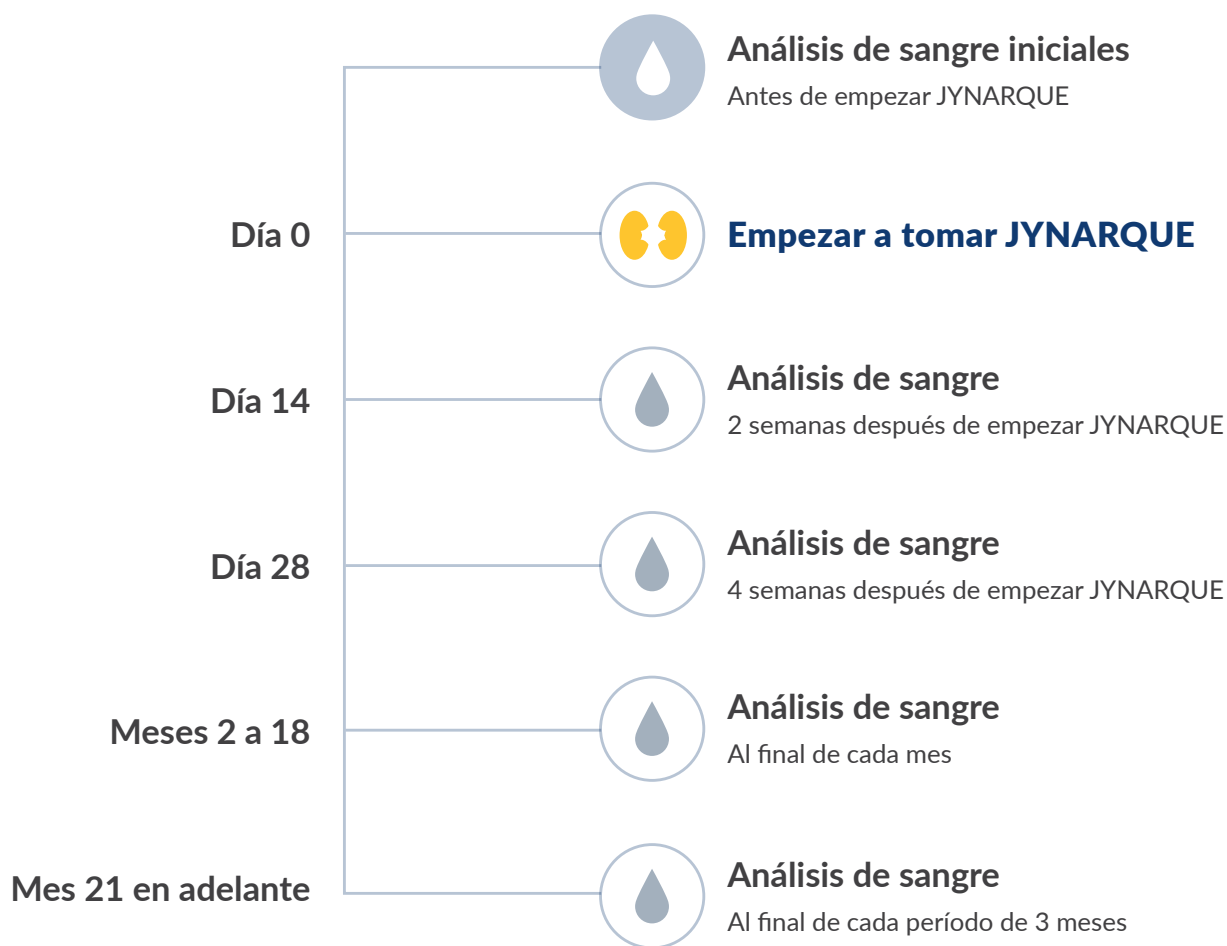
Análisis de sangre iniciales
Antes de empezar JYNARQUE

Día 0
Empezar a tomar JYNARQUE

Día 14
Análisis de sangre
2 semanas después de empezar JYNARQUE

Día 28
Análisis de sangre
4 semanas después de empezar JYNARQUE

Meses 2 a 18
Análisis de sangre
Al final de cada mes

Mes 21 en adelante
Análisis de sangre
Al final de cada período de 3 meses